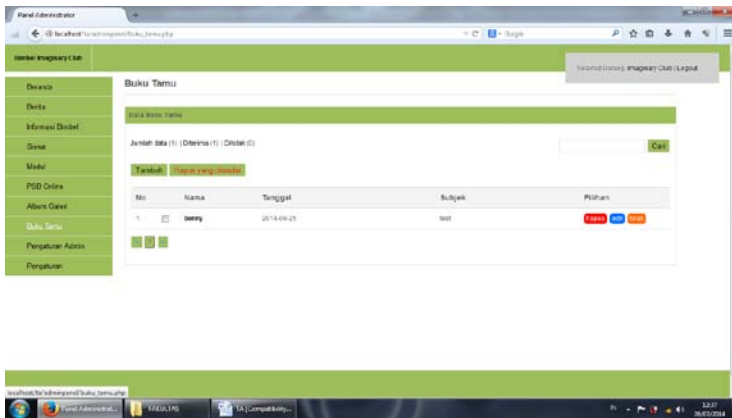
Panel Administrator
localhost/ta/adminpanel/buku_tamu.php
Google
Member Imaginary Club
Selamat Datang Imaginary Club | Logout
Beranda
Berita
Informasi Bimbel
Siswa
Modul
PSB Online
Album Galeri
Buku Tamu
Pengaturan Admin
Pengaturan
Buku Tamu
Data Buku Tamu
Jumlah data (1) | Diterima (1) | Ditolak (0)
Cari
Tambah
Hapus yang ditandai
| No | | Nama | Tanggal | Subjek | Pilihan |
|---|---|---|---|---|---|
| 1 | | benny | 2014-06-25 | test | Hapus edit tolak |
1
localhost/ta/adminpanel/buku_tamu.php
Panel Administrat...
FAKULTAS
TA [Compatibility...
12:37
26/03/2014